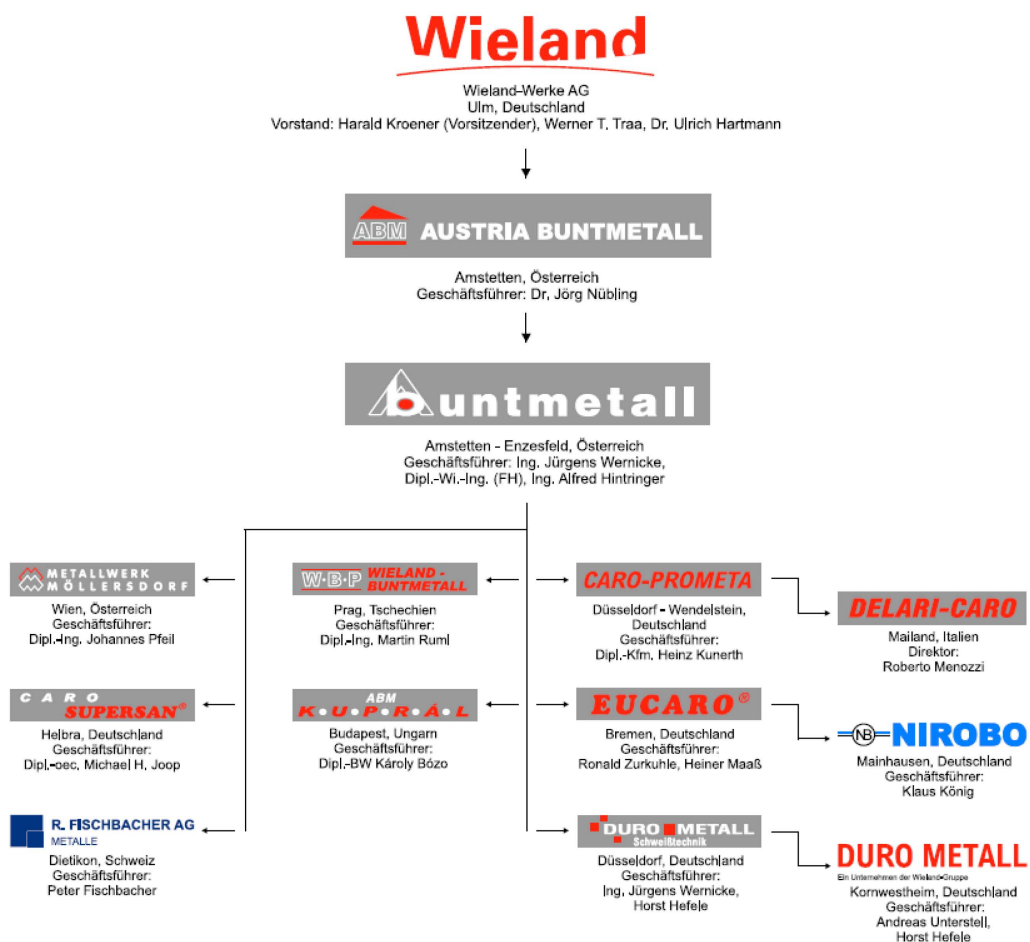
Wieland

Wieland-Werke AG
Ulm, Deutschland
Vorstand: Harald Kroener (Vorsitzender), Werner T. Traa, Dr. Ulrich Hartmann

ABM AUSTRIA BUNTMETALL

Amstetten, Österreich
Geschäftsführer: Dr. Jörg Nübling

buntmetall

Amstetten - Enzesfeld, Österreich
Geschäftsführer: Ing. Jürgens Wernicke, Dipl.-Wi.-Ing. (FH), Ing. Alfred Hintringer

METALLWERK MÖLLERSDORF

Wien, Österreich
Geschäftsführer:
Dipl.-Ing. Johannes Pfeil

W·B·P WIELAND - BUNTMETALL

Prag, Tschechien
Geschäftsführer:
Dipl.-Ing. Martin Ruml

CARO-PROMETA

Düsseldorf - Wendelstein, Deutschland
Geschäftsführer:
Dipl.-Kfm. Heinz Kunerth

DELARI-CARO

Mailand, Italien
Direktor:
Roberto Menozzi

CARO SUPERSAN®

Helbra, Deutschland
Geschäftsführer:
Dipl.-oec. Michael H. Joop

ABM KUPRÁL

Budapest, Ungarn
Geschäftsführer:
Dipl.-BW Károly Bózo

EUCARO®

Bremen, Deutschland
Geschäftsführer:
Ronald Zurkuhle, Heiner Maaß

NB NIROBO

Mainhausen, Deutschland
Geschäftsführer:
Klaus König

R. FISCHBACHER AG
METALLE

Dietikon, Schweiz
Geschäftsführer:
Peter Fischbacher

DURO METALL
Schweißtechnik

Düsseldorf, Deutschland
Geschäftsführer:
Ing. Jürgens Wernicke, Horst Hefele

DURO METALL
Ein Unternehmen der Wieland-Gruppe

Kornwestheim, Deutschland
Geschäftsführer:
Andreas Unterstell, Horst Hefele